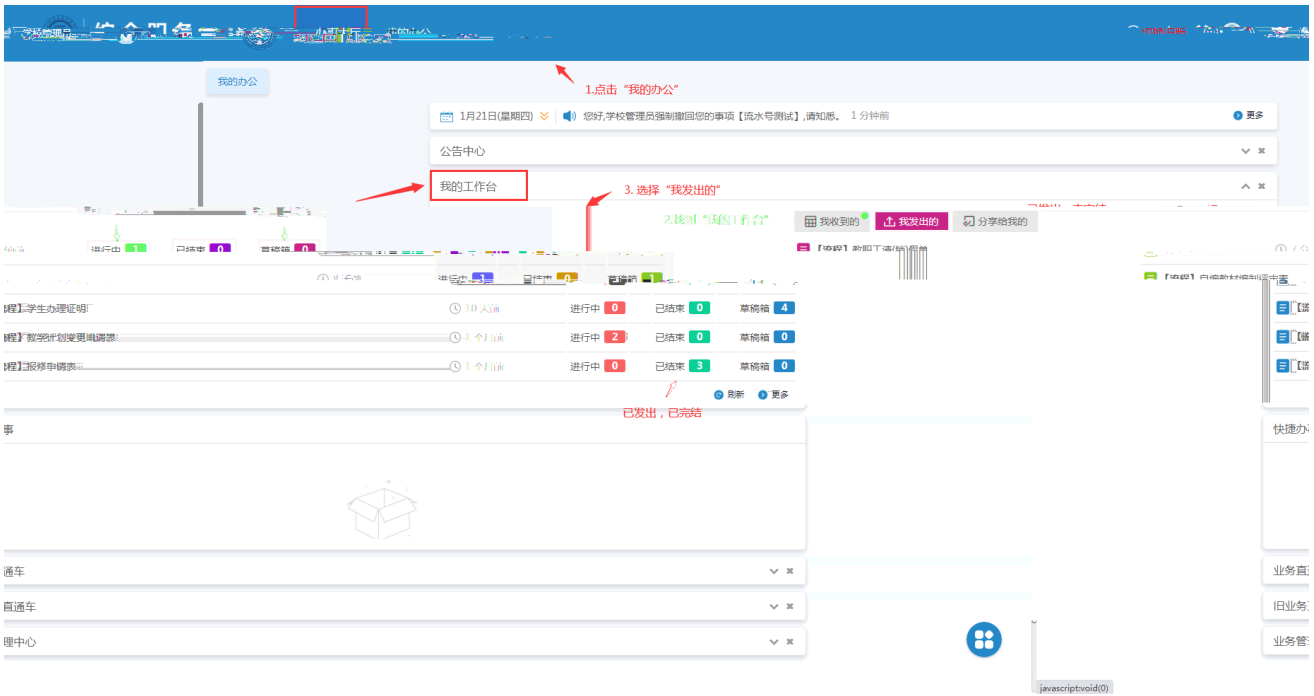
我的办公

1.点击“我的办公”

1月21日(星期四) 您好,学校管理员强制撤回您的事项【流水号测试】,请知悉。 1 分钟前 更多

公告中心

我的工作台

3. 选择“我发出的”

2.找到“我的工作台”

我收到的 我发出的 分享给我的

进行中 1 已结束 0 草稿箱 0

【流程】教职工请(销)假单

进行中 1 已结束 0 草稿箱 1

【流程】自编教材编制申请

流程】学生办理证明 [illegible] 进行中 0 已结束 0 草稿箱 4

流程】教学计划变更申请表 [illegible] 进行中 2 已结束 0 草稿箱 0

流程】报修申请表 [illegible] 进行中 0 已结束 3 草稿箱 0

刷新 更多

已发出，已完结

事

快捷办

通车

业务直

直通车

旧业务

理中心

业务管

javascript:void(0)